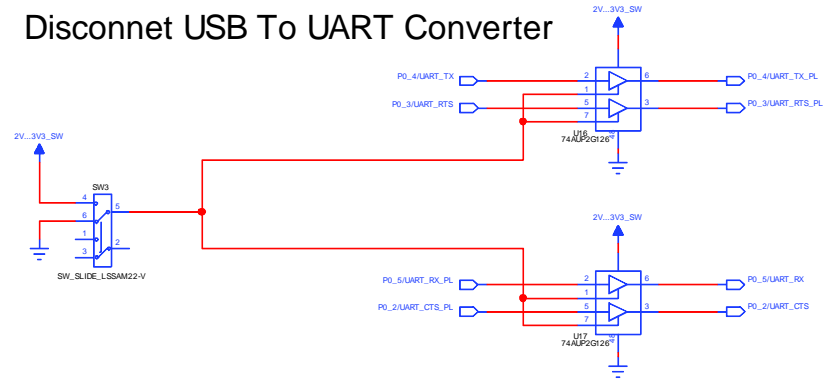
Disconnet USB To UART Converter

2V...3V3_SW

P0_4/UART_TX
P0_3/UART_RTS
2
1
5
7
6
3
P0_4/UART_TX_PL
P0_3/UART_RTS_PL
U16
74AUP2G126

2V...3V3_SW

SW3
4
6
1
3
5
2
SW_SLIDE_LSSAM22-V

2V...3V3_SW

P0_5/UART_RX_PL
P0_2/UART_CTS_PL
2
1
5
7
6
3
P0_5/UART_RX
P0_2/UART_CTS
U17
74AUP2G126